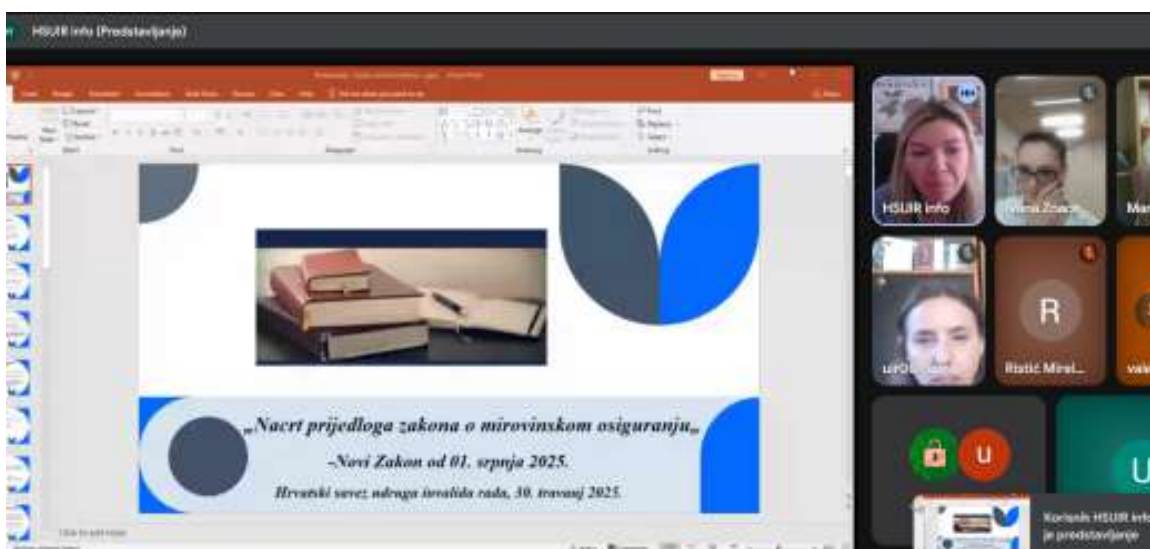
HSUIR info (Predstavljanje)

„Nacrt prijedloga zakona o mirovinskom osiguranju„

-Novi Zakon od 01. srpnja 2025.

Hrvatski savez udruga invalida rada, 30. travanj 2025.

HSUIR info

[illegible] Zoa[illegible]

Ma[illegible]

R

Ristić Mirel...

u

U

Korisnik HSUIR info je predstavljanje